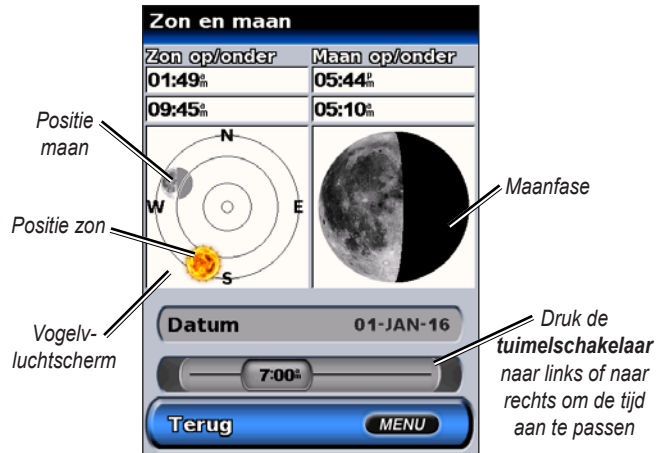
Zon en maan

Zon op/onder

Maan op/onder

01:49$^{a}_{m}$

05:44$^{p}_{m}$

09:45$^{a}_{m}$

05:10$^{a}_{m}$

Positie maan

N

W

E

S

Positie zon

Maanfase

Vogelvluchtscherm

Datum

01-JAN-16

7:00$^{a}_{m}$

Druk de **tuimelschakelaar** naar links of naar rechts om de tijd aan te passen

Terug

MENU